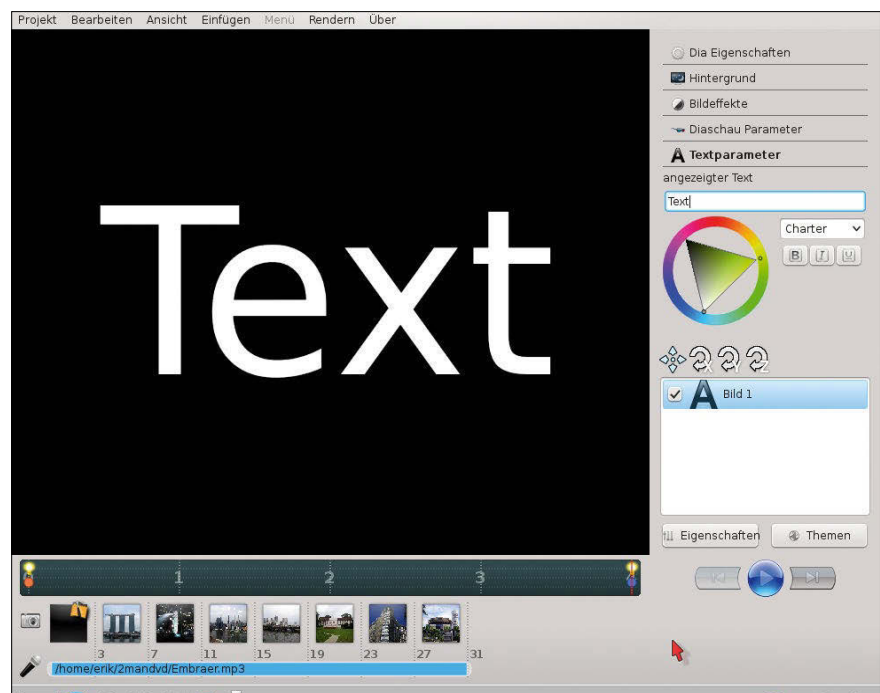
Projekt Bearbeiten Ansicht Einfügen Menü Rendern Über

Text

Dia Eigenschaften
Hintergrund
Bildeffekte
Diaschau Parameter
Textparameter
angezeigter Text
Text
Charter
B I U
Bild 1
Eigenschaften
Themen

1 2 3

3 7 11 15 19 23 27 31

/home/erik/2mandvd/Embraer.mp3